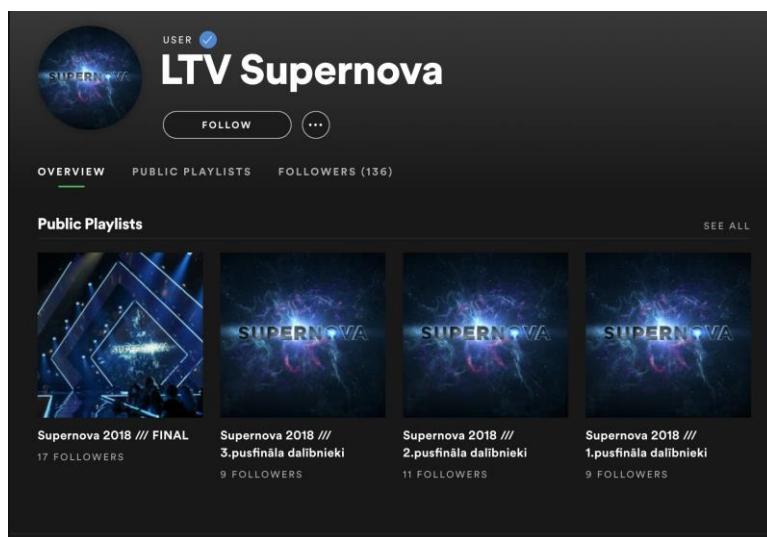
SUPERNOVA

USER

LTV Supernova

FOLLOW

...

OVERVIEW PUBLIC PLAYLISTS FOLLOWERS (136)

Public Playlists

SEE ALL

SUPERNOVA

SUPERNOVA

SUPERNOVA

SUPERNOVA

Supernova 2018 /// FINAL
17 FOLLOWERS

Supernova 2018 /// 3.pusfināla dalībnieki
9 FOLLOWERS

Supernova 2018 /// 2.pusfināla dalībnieki
11 FOLLOWERS

Supernova 2018 /// 1.pusfināla dalībnieki
9 FOLLOWERS